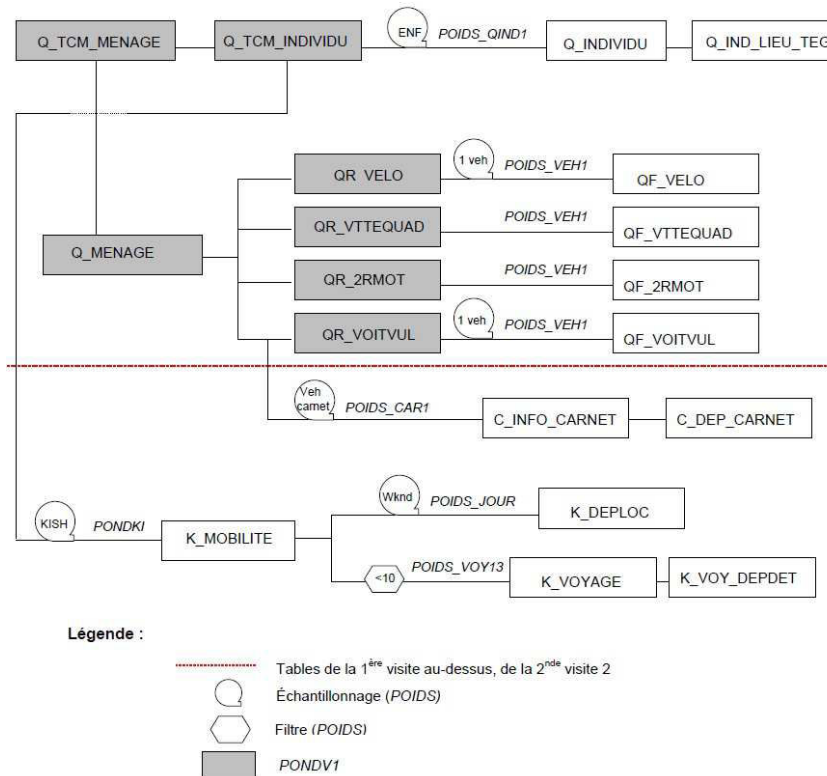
Q_TCM_MENAGE
Q_TCM_INDIVIDU
ENF
POIDS_QIND1
Q_INDIVIDU
Q_IND_LIEU_TEG
Q_MENAGE
QR_VELO
1 veh
POIDS_VEH1
QF_VELO
QR_VTTEQUAD
POIDS_VEH1
QF_VTTEQUAD
QR_2RMOT
POIDS_VEH1
QF_2RMOT
QR_VOITVUL
1 veh
POIDS_VEH1
QF_VOITVUL
Veh carnet
POIDS_CAR1
C_INFO_CARNET
C_DEP_CARNET
KISH
PONDKI
K_MOBILITE
Wknd
POIDS_JOUR
K_DEPLOC
<10
POIDS_VOY13
K_VOYAGE
K_VOY_DEPDET

Légende :

Tables de la 1$^{ère}$ visite au-dessus, de la 2$^{nde}$ visite 2
Échantillonnage (POIDS)
Filtre (POIDS)
PONDV1